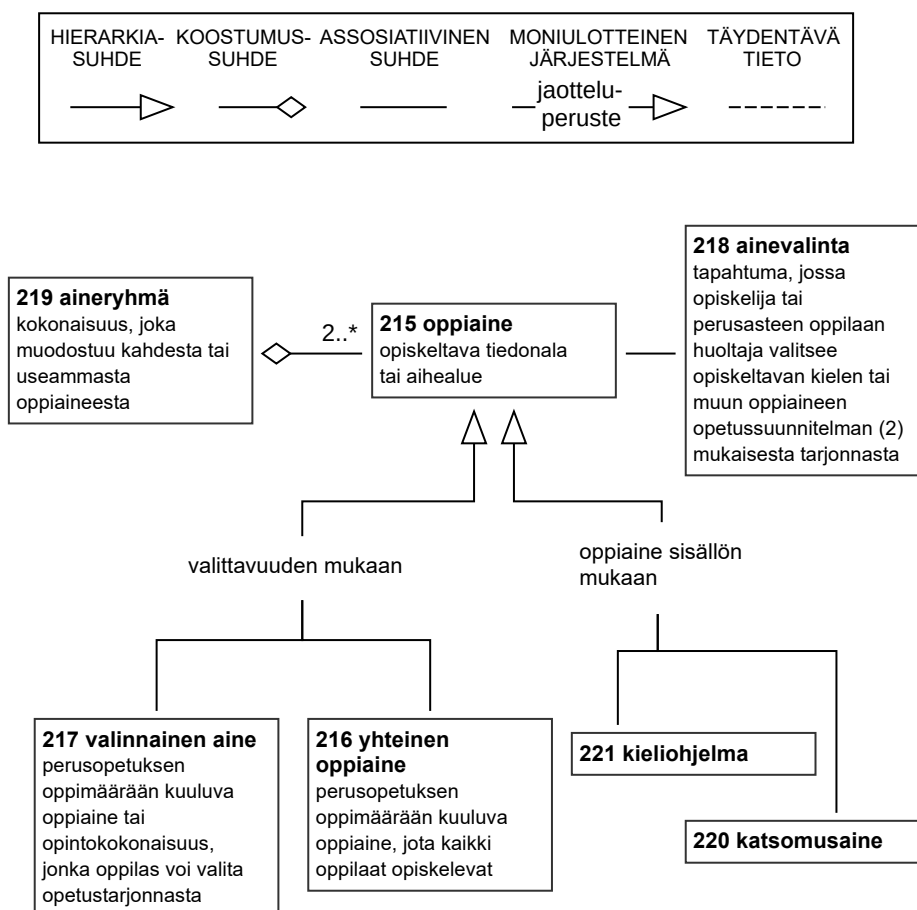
HIERARKIA-SUHDE

KOOSTUMUS-SUHDE

ASSOSIATIIVINEN SUHDE

MONIULOTTEINEN JÄRJESTELMÄ

jaottelu-peruste

TÄYDENTÄVÄ TIETO

**219 aineryhmä**
kokonaisuus, joka muodostuu kahdesta tai useammasta oppiaineesta

2..*

**215 oppiaine**
opiskeltava tiedonala tai aihealue

**218 ainevalinta**
tapahtuma, jossa opiskelija tai perusasteen oppilaan huoltaja valitsee opiskeltavan kielen tai muun oppiaineen opetussuunnitelman (2) mukaisesta tarjonnasta

valittavuuden mukaan

oppiaine sisällön mukaan

**217 valinnainen aine**
perusopetuksen oppimäärään kuuluva oppiaine tai opintokokonaisuus, jonka oppilas voi valita opetustarjonnasta

**216 yhteinen oppiaine**
perusopetuksen oppimäärään kuuluva oppiaine, jota kaikki oppilaat opiskelevat

**221 kieliohjelma**

**220 katsomusaine**